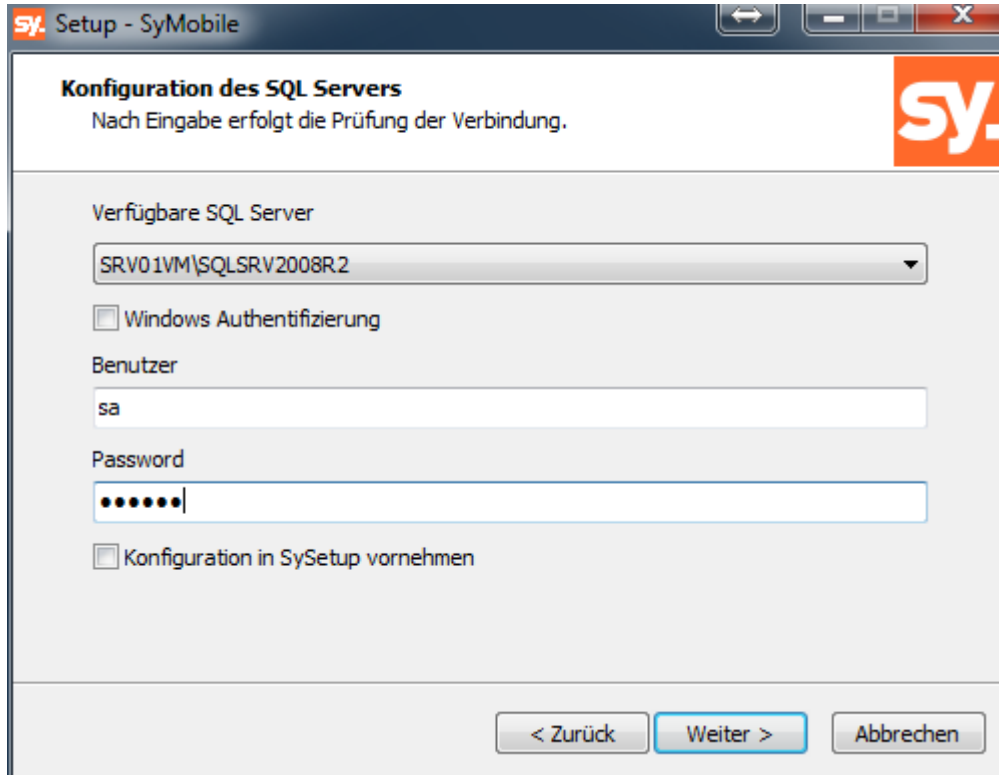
sy. Setup - SyMobile

Konfiguration des SQL Servers
Nach Eingabe erfolgt die Prüfung der Verbindung.

sy.

Verfügbare SQL Server

SRV01VM\SQLSRV2008R2

Windows Authentifizierung

Benutzer

sa

Password

••••••

Konfiguration in SySetup vornehmen

< Zurück

Weiter >

Abbrechen